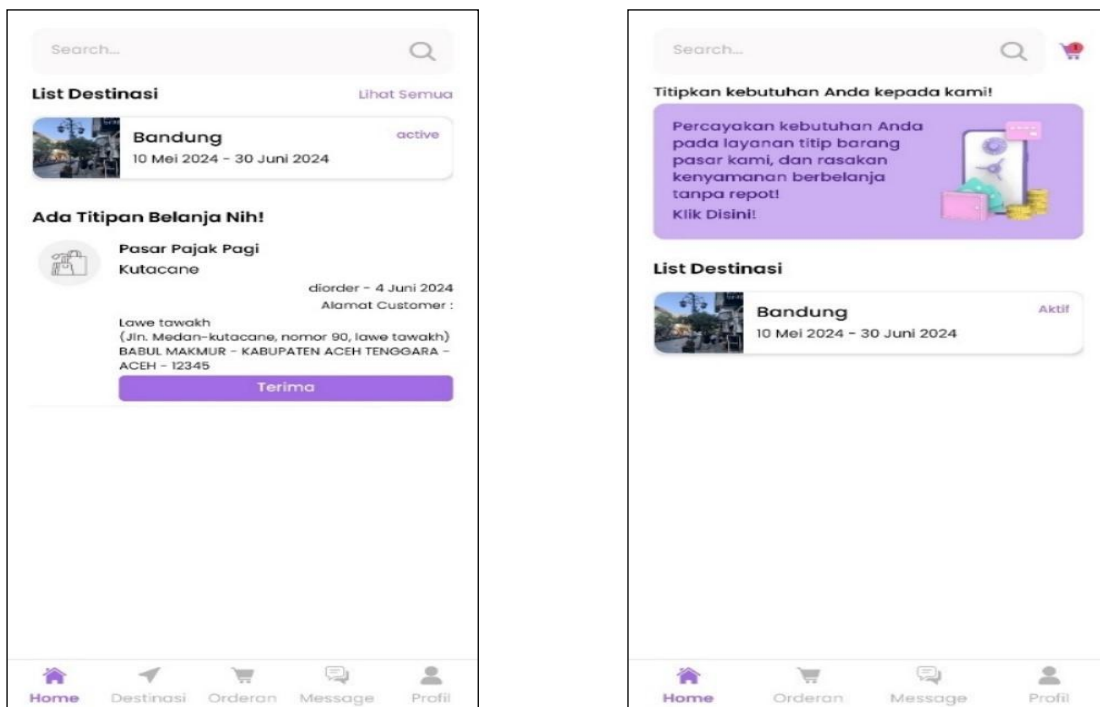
Search...

List Destinasi

Lihat Semua

Bandung

active

10 Mei 2024 - 30 Juni 2024

Ada Titipan Belanja Nih!

Pasar Pajak Pagi
Kutacane

diorder - 4 Juni 2024
Alamat Customer :

Lawe tawakh
(Jln. Medan-kutacane, nomor 90, lawe tawakh)
BABUL MAKMUR - KABUPATEN ACEH TENGGARA - ACEH - 12345

Terima

Home Destinasi Orderan Message Profil

Search...

Titipkan kebutuhan Anda kepada kami!

Percayakan kebutuhan Anda pada layanan titip barang pasar kami, dan rasakan kenyamanan berbelanja tanpa repot!
Klik Disini!

List Destinasi

Bandung

Aktif

10 Mei 2024 - 30 Juni 2024

Home Orderan Message Profil